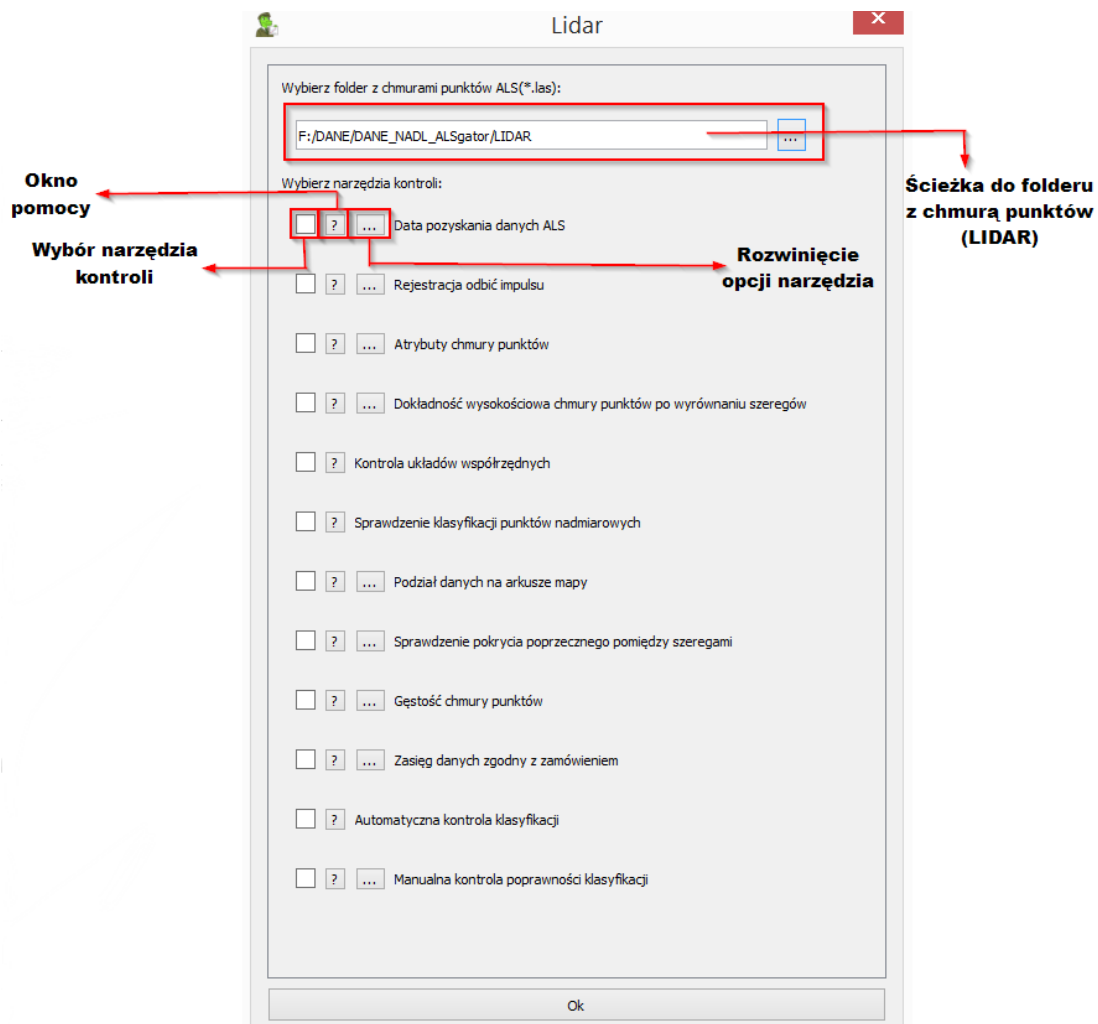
Lidar

Wybierz folder z chmurami punktów ALS(*.las):

F:/DANE/DANE_NADL_ALSgator/LIDAR

...

Ścieżka do folderu z chmurą punktów (LIDAR)

Okno pomocy

Wybierz narzędzia kontroli:

Wybór narzędzia kontroli

Rozwinięcie opcji narzędzia

? ... Data pozyskania danych ALS

? ... Rejestracja odbić impulsu

? ... Atrybuty chmury punktów

? ... Dokładność wysokościowa chmury punktów po wyrównaniu szeregów

? Kontrola układów współrzędnych

? Sprawdzenie klasyfikacji punktów nadmiarowych

? ... Podział danych na arkusze mapy

? ... Sprawdzenie pokrycia poprzecznego pomiędzy szeregami

? ... Gęstość chmury punktów

? ... Zasięg danych zgodny z zamówieniem

? Automatyczna kontrola klasyfikacji

? ... Manualna kontrola poprawności klasyfikacji

Ok